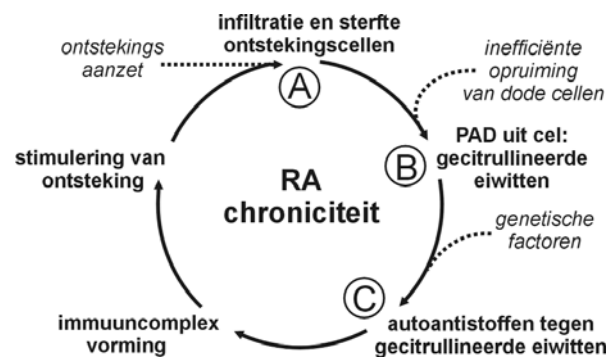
infiltratie en sterfte ontstekingscellen

ontstekings aanzet

A

inefficiënte opruiming van dode cellen

PAD uit cel: gecitrullineerde eiwitten

B

stimulering van ontsteking

RA chroniciteit

genetische factoren

C

immuuncomplex vorming

autoantistoffen tegen gecitrullineerde eiwitten